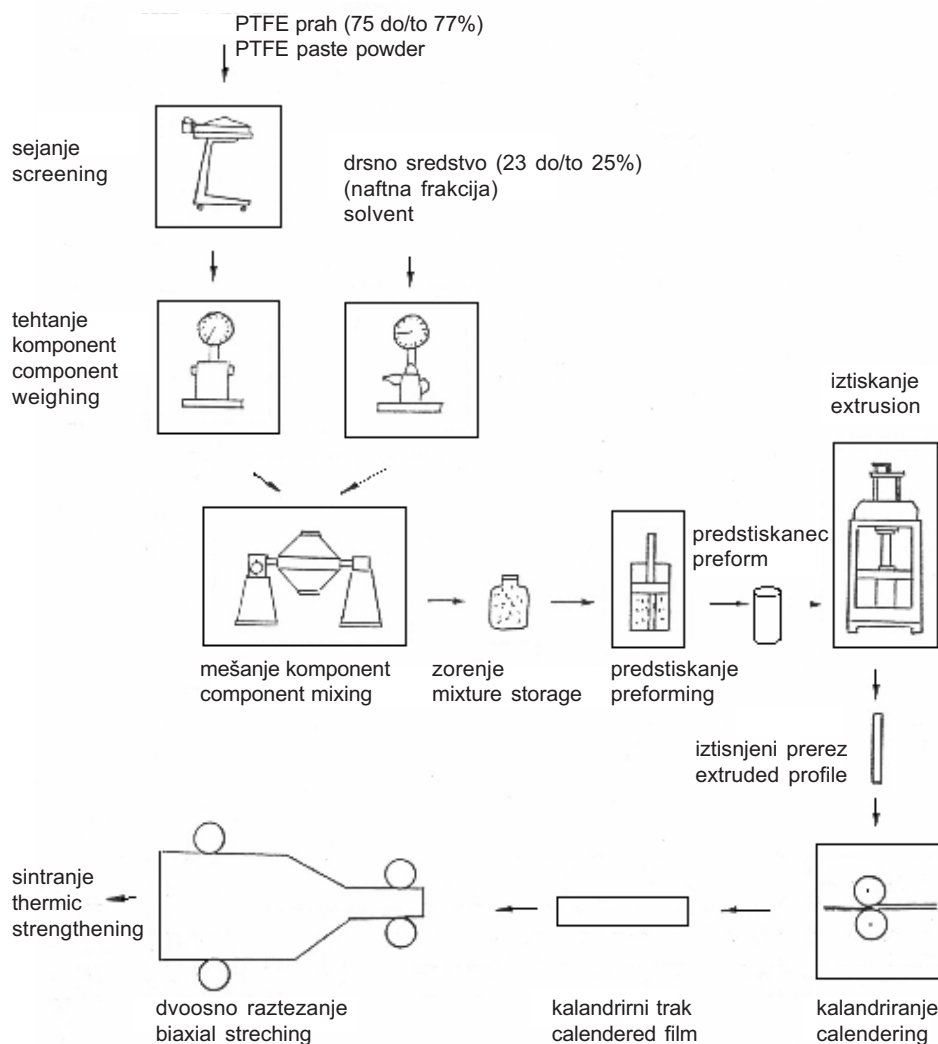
PTFE prah (75 do/to 77%)
PTFE paste powder

sejanje
screening

drsno sredstvo (23 do/to 25%)
(naftna frakcija)
solvent

tehtanje
komponent
component
weighing

iztiskanje
extrusion

predstiskanec
preform

mešanje komponent
component mixing

zorenje
mixture storage

predstiskanje
preforming

iztisnjeni prerez
extruded profile

sintranje
thermic
strengthening

dvoosno raztezanje
biaxial streching

kalandrirni trak
calendered film

kalandriranje
calendering